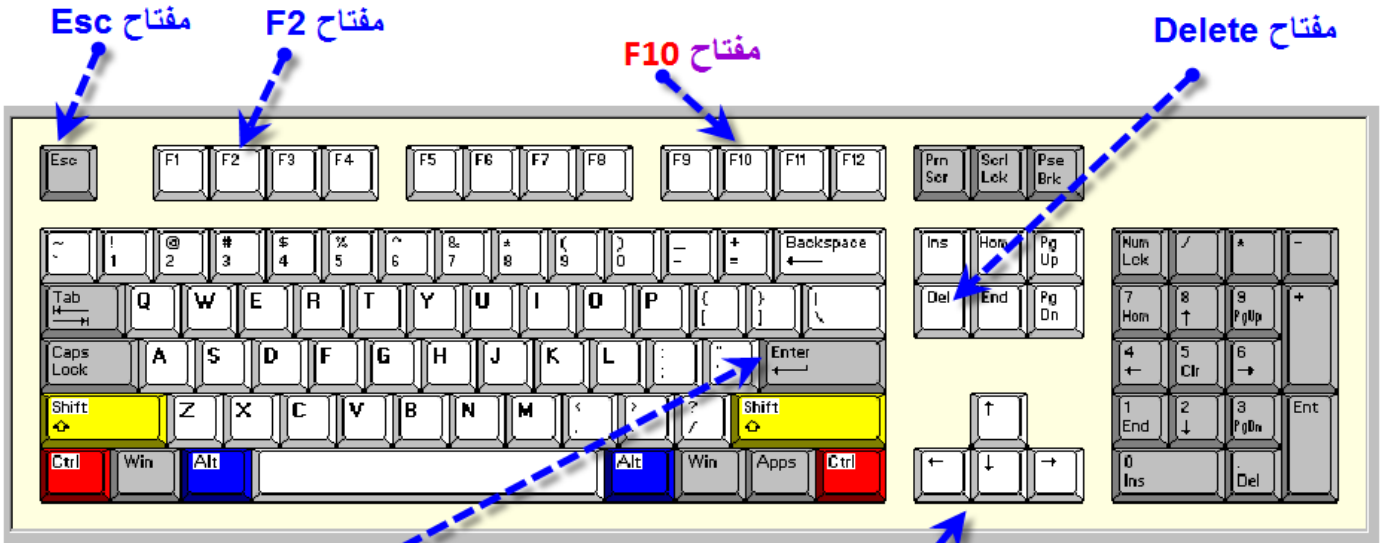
مفتاح Esc
مفتاح F2
مفتاح F10
مفتاح Delete

Esc
F1 F2 F3 F4
F5 F6 F7 F8
F9 F10 F11 F12
Prn Scr
Scrl Lck
Pse Brk

~ `
! 1
@ 2
# 3
$ 4
% 5
^ 6
& 7
* 8
( 9
) 0
_ –
+ =
Backspace

Ins
Hom
Pg Up

Num Lck
/
*
–

Tab
Q W E R T Y U I O P
{ [
} ]
| \

Del
End
Pg Dn

7 Hom
8 ↑
9 PgUp
+

Caps Lock
A S D F G H J K L
: ;
" '
Enter

4 ←
5 Clr
6 →

Shift
Z X C V B N M
< ,
> .
? /
Shift

↑

1 End
2 ↓
3 PgDn
Ent

Ctrl
Win
Alt
Alt
Win
Apps
Ctrl

←
↓
→

0 Ins
. Del